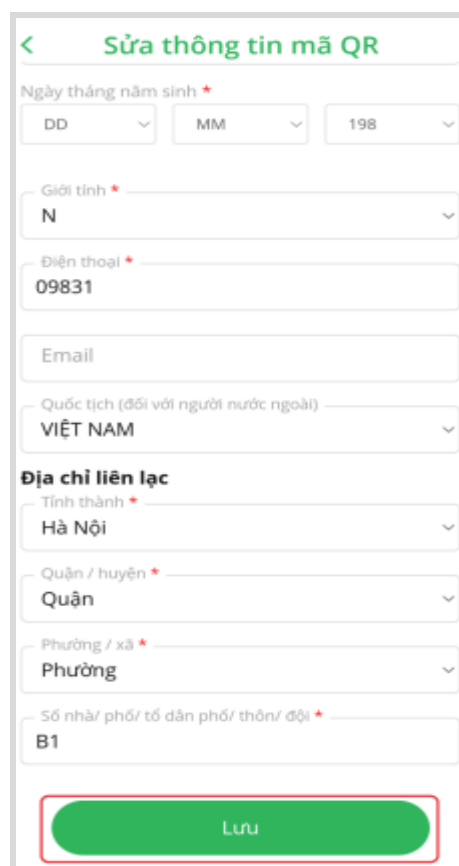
<
Sửa thông tin mã QR

Ngày tháng năm sinh *
DD
MM
198

Giới tính *
N

Điện thoại *
09831

Email

Quốc tịch (đối với người nước ngoài)
VIỆT NAM

Địa chỉ liên lạc
Tỉnh thành *
Hà Nội

Quận / huyện *
Quận

Phường / xã *
Phường

Số nhà/ phố/ tổ dân phố/ thôn/ đội *
B1

Lưu